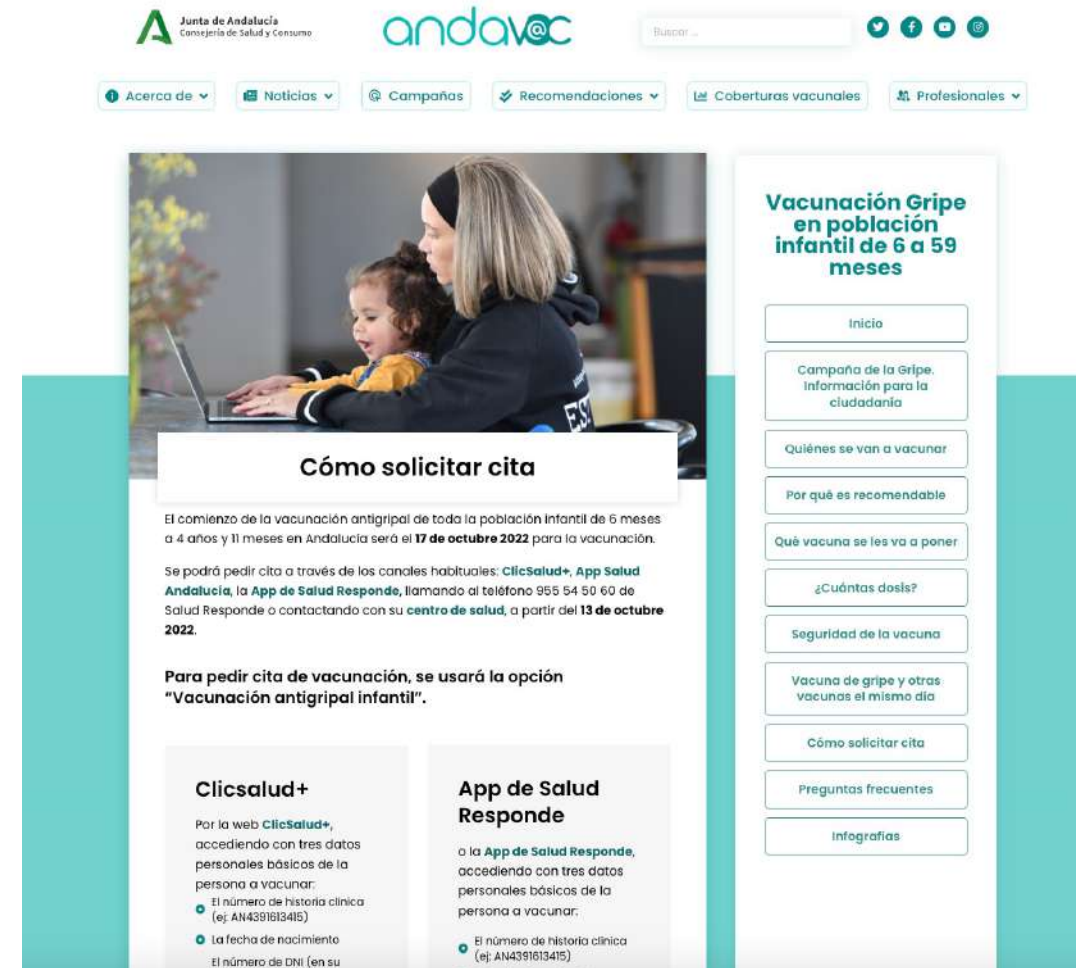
Junta de Andalucía
Consejería de Salud y Consumo

andav@c

Buscar ...

Acerca de
Noticias
Campañas
Recomendaciones
Coberturas vacunales
Profesionales

Cómo solicitar cita

El comienzo de la vacunación antigripal de toda la población infantil de 6 meses a 4 años y 11 meses en Andalucía será el **17 de octubre 2022** para la vacunación.

Se podrá pedir cita a través de los canales habituales: **ClicSalud+**, **App Salud Andalucía**, la **App de Salud Responde**, llamando al teléfono 955 54 50 60 de Salud Responde o contactando con su **centro de salud**, a partir del **13 de octubre 2022**.

**Para pedir cita de vacunación, se usará la opción "Vacunación antigripal infantil".**

Clicsalud+

Por la web **ClicSalud+**, accediendo con tres datos personales básicos de la persona a vacunar:
- El número de historia clínica (ej: AN4391613415)
- La fecha de nacimiento
- El número de DNI (en su

App de Salud Responde

o la **App de Salud Responde**, accediendo con tres datos personales básicos de la persona a vacunar:
- El número de historia clínica (ej: AN4391613415)

Vacunación Gripe en población infantil de 6 a 59 meses

Inicio
Campaña de la Gripe. Información para la ciudadanía
Quiénes se van a vacunar
Por qué es recomendable
Qué vacuna se les va a poner
¿Cuántas dosis?
Seguridad de la vacuna
Vacuna de gripe y otras vacunas el mismo día
Cómo solicitar cita
Preguntas frecuentes
Infografías